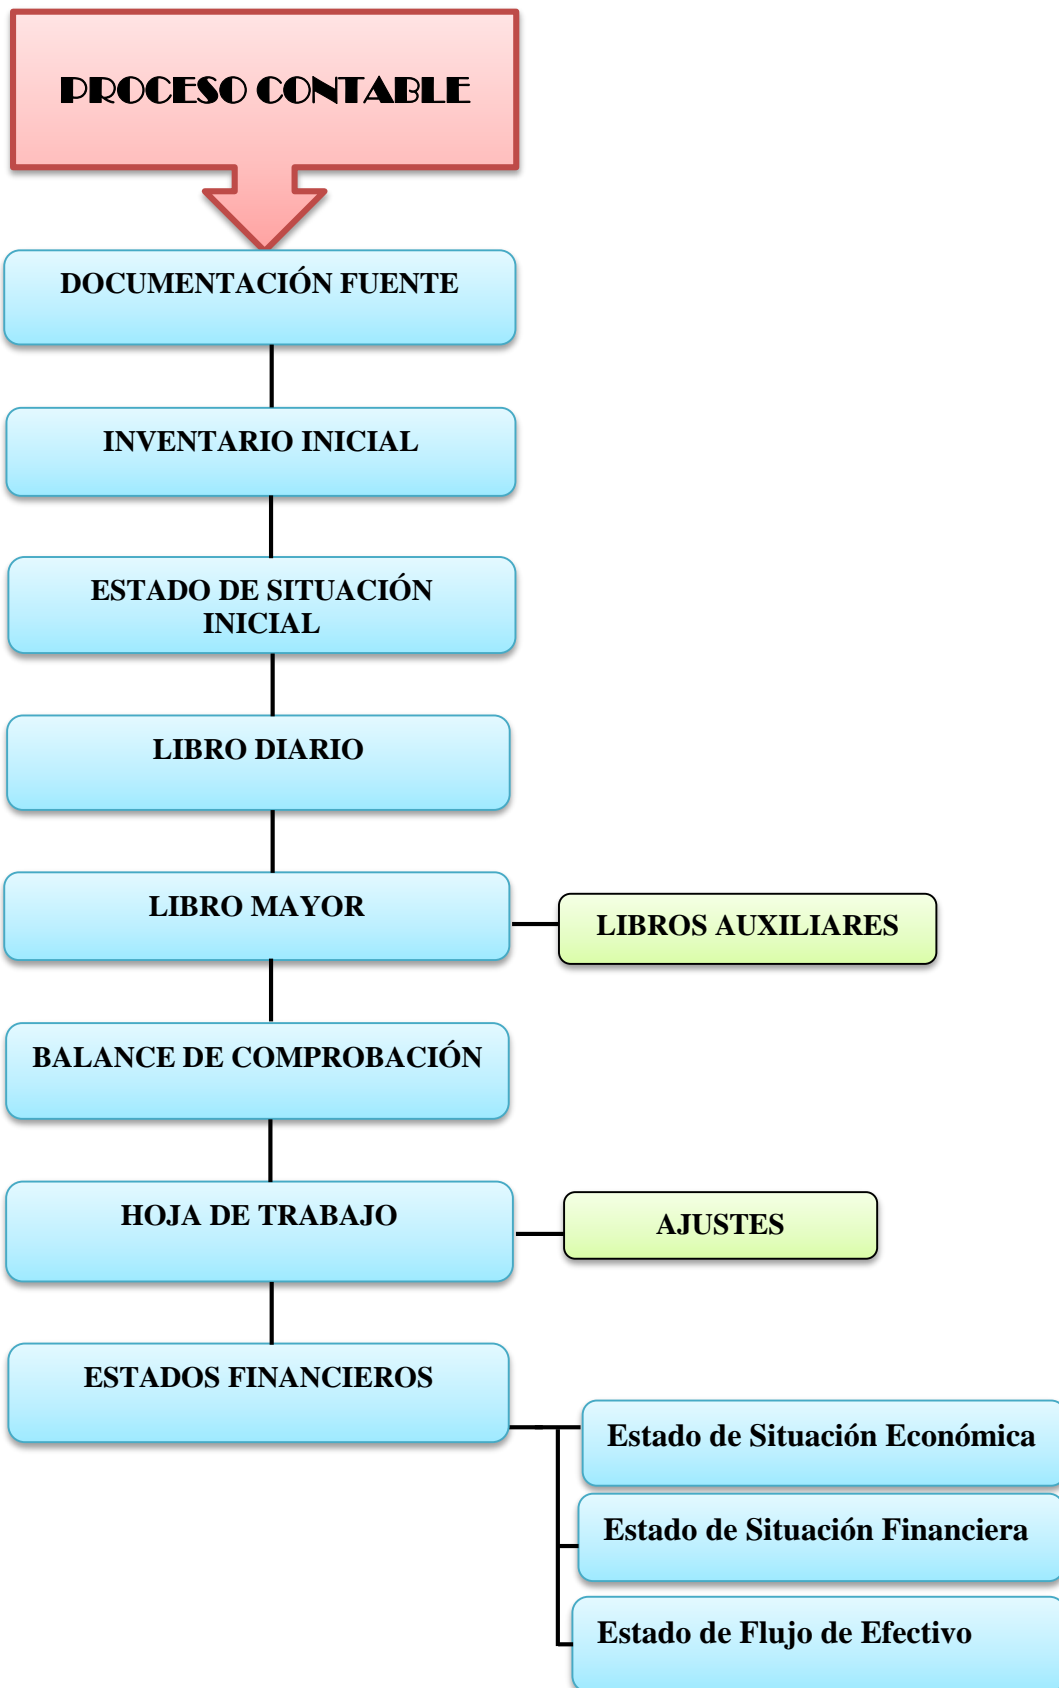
PROCESO CONTABLE

DOCUMENTACIÓN FUENTE

INVENTARIO INICIAL

ESTADO DE SITUACIÓN INICIAL

LIBRO DIARIO

LIBRO MAYOR

LIBROS AUXILIARES

BALANCE DE COMPROBACIÓN

HOJA DE TRABAJO

AJUSTES

ESTADOS FINANCIEROS

Estado de Situación Económica

Estado de Situación Financiera

Estado de Flujo de Efectivo